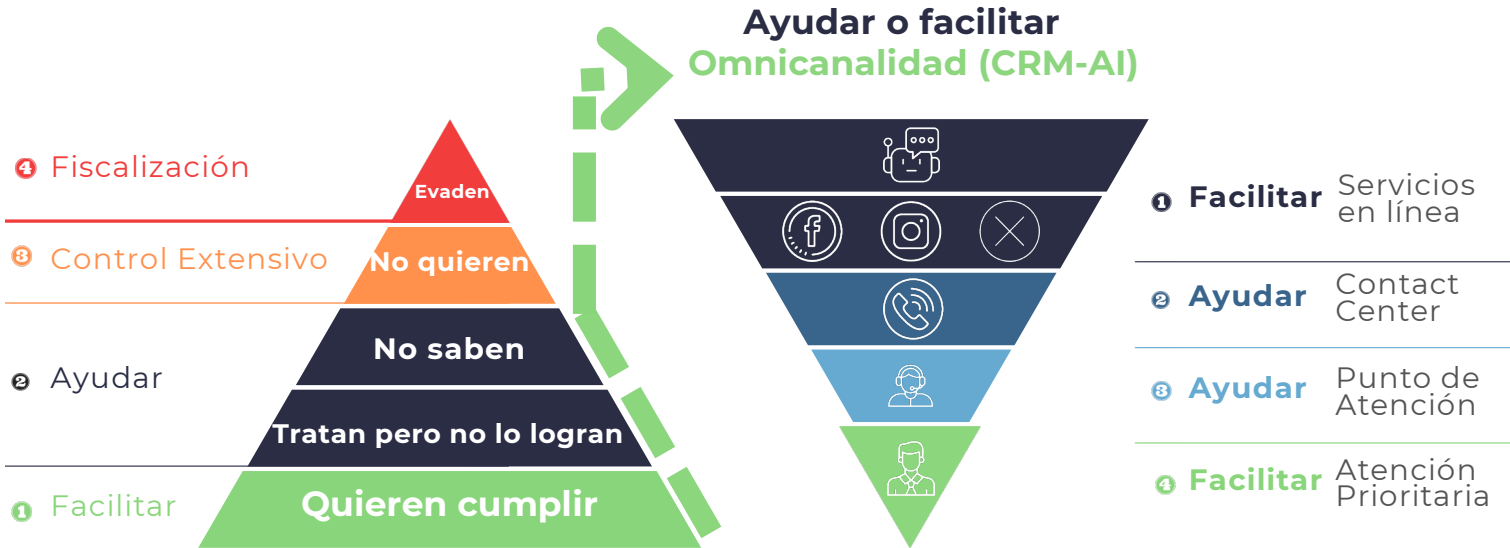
Ayudar o facilitar
Omnicanalidad (CRM-AI)

4 Fiscalización
Evaden
3 Control Extensivo
No quieren
No saben
2 Ayudar
Tratan pero no lo logran
1 Facilitar
Quieren cumplir

1 Facilitar Servicios en línea
2 Ayudar Contact Center
3 Ayudar Punto de Atención
4 Facilitar Atención Prioritaria